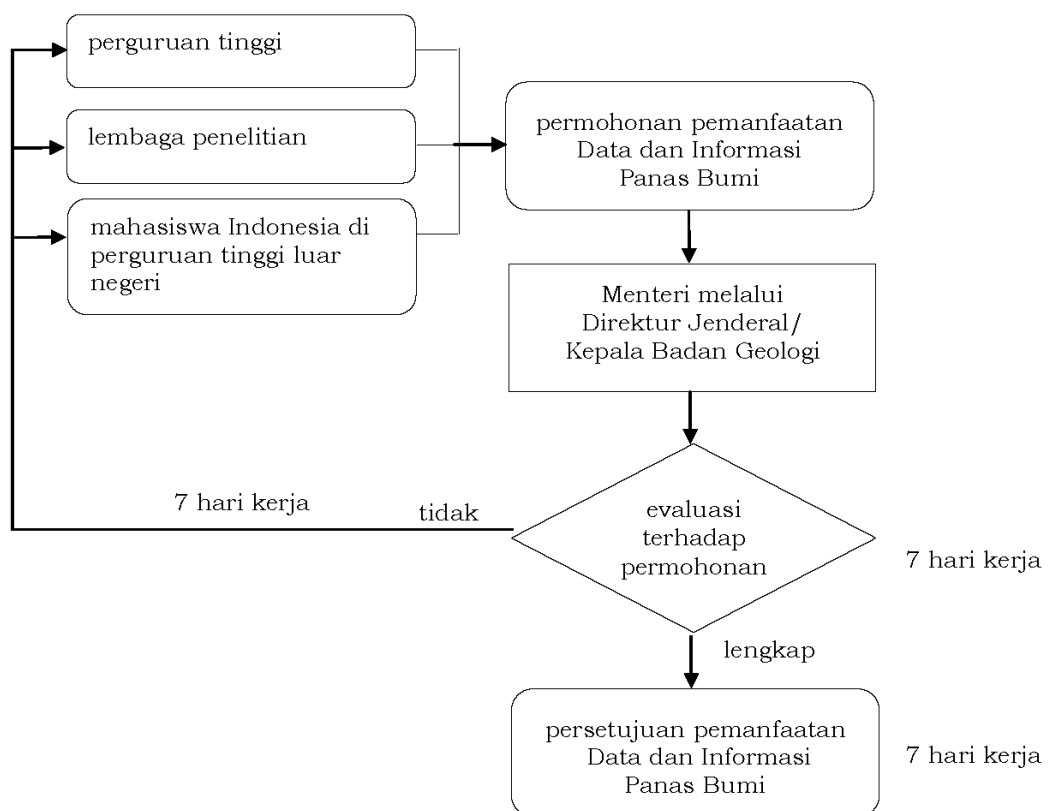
perguruan tinggi

lembaga penelitian

mahasiswa Indonesia di perguruan tinggi luar negeri

permohonan pemanfaatan Data dan Informasi Panas Bumi

Menteri melalui Direktur Jenderal/ Kepala Badan Geologi

7 hari kerja

tidak

evaluasi terhadap permohonan

7 hari kerja

lengkap

persetujuan pemanfaatan Data dan Informasi Panas Bumi

7 hari kerja